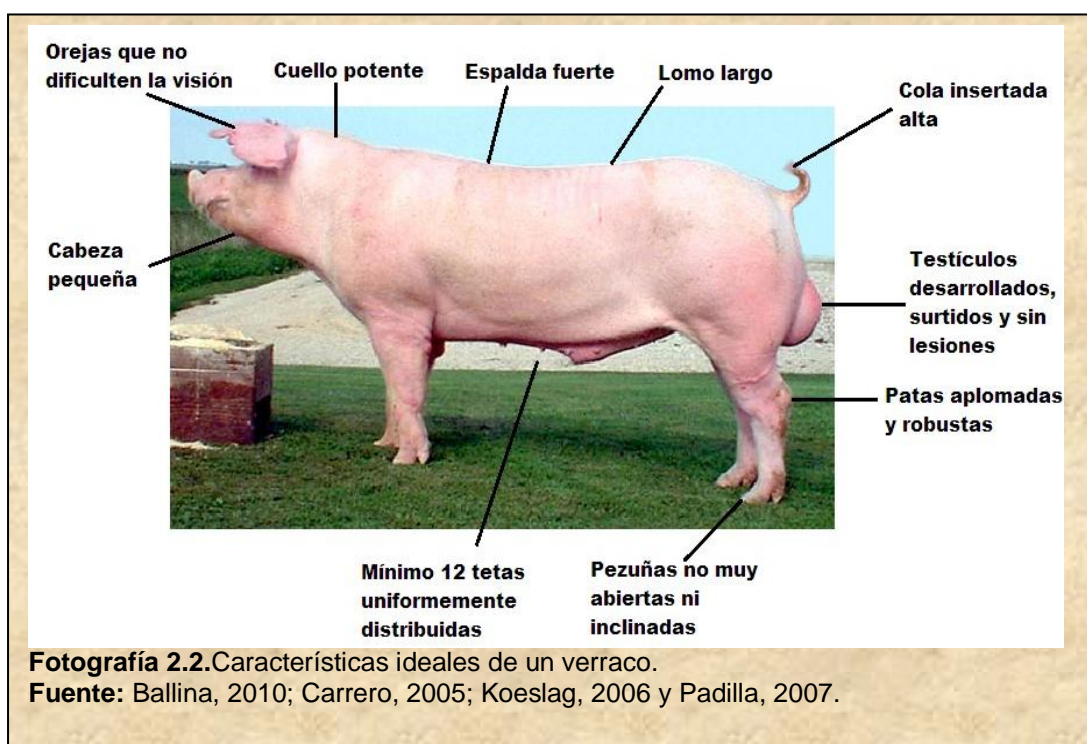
Orejas que no dificulten la visión

Cuello potente

Espalda fuerte

Lomo largo

Cola insertada alta

Cabeza pequeña

Testículos desarrollados, surtidos y sin lesiones

Patas aplomadas y robustas

Mínimo 12 tetas uniformemente distribuidas

Pezuñas no muy abiertas ni inclinadas

**Fotografía 2.2.**Características ideales de un verraco.
**Fuente:** Ballina, 2010; Carrero, 2005; Koeslag, 2006 y Padilla, 2007.